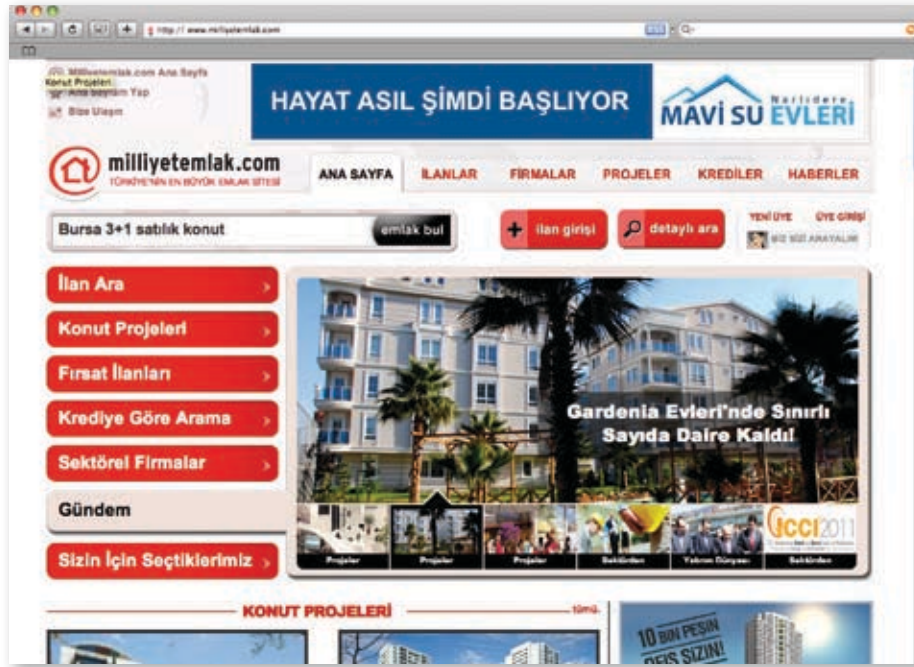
http:// www.milliyetemlak.com

Milliyetemlak.com Ana Sayfa
Konut Projeleri
Ana Sayfam Yap
Bize Ulaşın

HAYAT ASIL ŞİMDİ BAŞLIYOR

Narlıdere
MAVİ SU EVLERİ

milliyetemlak.com
TÜRKİYE'NİN EN BÜYÜK EMLAK SİTESİ

ANA SAYFA
İLANLAR
FİRMALAR
PROJELER
KREDİLER
HABERLER

Bursa 3+1 satılık konut
emlak bul

ilan girişi
detaylı ara

YENİ ÜYE
ÜYE GİRİŞİ
BİZ SİZİ ARAYALIM

İlan Ara
Konut Projeleri
Fırsat İlanları
Krediye Göre Arama
Sektörel Firmalar
Gündem
Sizin İçin Seçtiklerimiz

Gardenia Evleri'nde Sınırlı Sayıda Daire Kaldı!

Projeler
Projeler
Projeler
Sektörden
Yabancı Dünyası
Sektörden

CCCI 2011

KONUT PROJELERİ
tümü

10 BİN PEŞİN
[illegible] SİZİN!